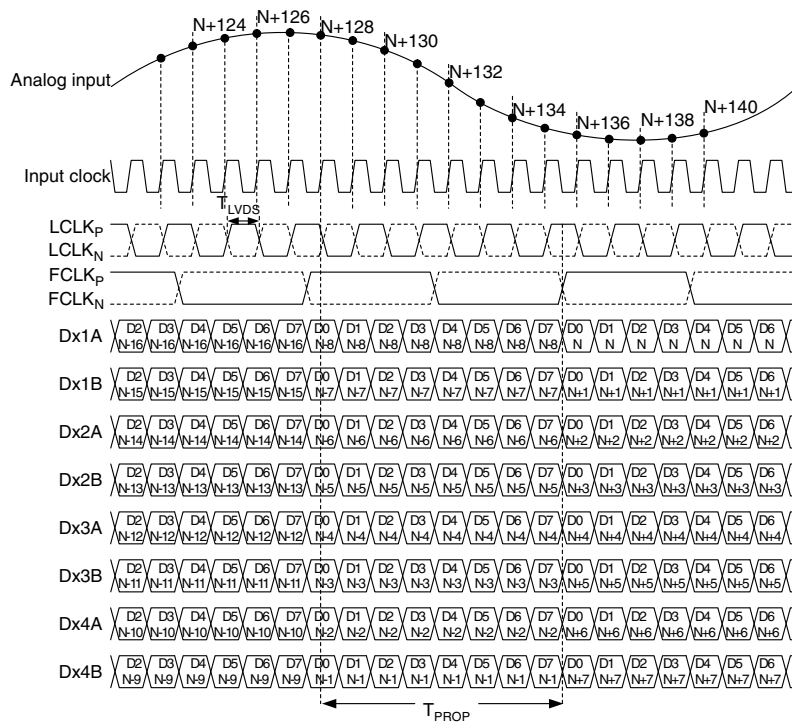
N+124 N+126 N+128 N+130 N+132 N+134 N+136 N+138 N+140

Analog input

Input clock

$T_{LVDS}$

$LCLK_P$
$LCLK_N$
$FCLK_P$
$FCLK_N$

| | | | | | | | | | | | | | | | | | | | |
|---|---|---|---|---|---|---|---|---|---|---|---|---|---|---|---|---|---|---|---|
| Dx1A | D2 N-16 | D3 N-16 | D4 N-16 | D5 N-16 | D6 N-16 | D7 N-16 | D0 N-8 | D1 N-8 | D2 N-8 | D3 N-8 | D4 N-8 | D5 N-8 | D6 N-8 | D7 N-8 | D0 N | D1 N | D2 N | D3 N | D4 N | D5 N | D6 N |
| Dx1B | D2 N-15 | D3 N-15 | D4 N-15 | D5 N-15 | D6 N-15 | D7 N-15 | D0 N-7 | D1 N-7 | D2 N-7 | D3 N-7 | D4 N-7 | D5 N-7 | D6 N-7 | D7 N-7 | D0 N+1 | D1 N+1 | D2 N+1 | D3 N+1 | D4 N+1 | D5 N+1 | D6 N+1 |
| Dx2A | D2 N-14 | D3 N-14 | D4 N-14 | D5 N-14 | D6 N-14 | D7 N-14 | D0 N-6 | D1 N-6 | D2 N-6 | D3 N-6 | D4 N-6 | D5 N-6 | D6 N-6 | D7 N-6 | D0 N+2 | D1 N+2 | D2 N+2 | D3 N+2 | D4 N+2 | D5 N+2 | D6 N+2 |
| Dx2B | D2 N-13 | D3 N-13 | D4 N-13 | D5 N-13 | D6 N-13 | D7 N-13 | D0 N-5 | D1 N-5 | D2 N-5 | D3 N-5 | D4 N-5 | D5 N-5 | D6 N-5 | D7 N-5 | D0 N+3 | D1 N+3 | D2 N+3 | D3 N+3 | D4 N+3 | D5 N+3 | D6 N+3 |
| Dx3A | D2 N-12 | D3 N-12 | D4 N-12 | D5 N-12 | D6 N-12 | D7 N-12 | D0 N-4 | D1 N-4 | D2 N-4 | D3 N-4 | D4 N-4 | D5 N-4 | D6 N-4 | D7 N-4 | D0 N+4 | D1 N+4 | D2 N+4 | D3 N+4 | D4 N+4 | D5 N+4 | D6 N+4 |
| Dx3B | D2 N-11 | D3 N-11 | D4 N-11 | D5 N-11 | D6 N-11 | D7 N-11 | D0 N-3 | D1 N-3 | D2 N-3 | D3 N-3 | D4 N-3 | D5 N-3 | D6 N-3 | D7 N-3 | D0 N+5 | D1 N+5 | D2 N+5 | D3 N+5 | D4 N+5 | D5 N+5 | D6 N+5 |
| Dx4A | D2 N-10 | D3 N-10 | D4 N-10 | D5 N-10 | D6 N-10 | D7 N-10 | D0 N-2 | D1 N-2 | D2 N-2 | D3 N-2 | D4 N-2 | D5 N-2 | D6 N-2 | D7 N-2 | D0 N+6 | D1 N+6 | D2 N+6 | D3 N+6 | D4 N+6 | D5 N+6 | D6 N+6 |
| Dx4B | D2 N-9 | D3 N-9 | D4 N-9 | D5 N-9 | D6 N-9 | D7 N-9 | D0 N-1 | D1 N-1 | D2 N-1 | D3 N-1 | D4 N-1 | D5 N-1 | D6 N-1 | D7 N-1 | D0 N+7 | D1 N+7 | D2 N+7 | D3 N+7 | D4 N+7 | D5 N+7 | D6 N+7 |

$T_{PROP}$